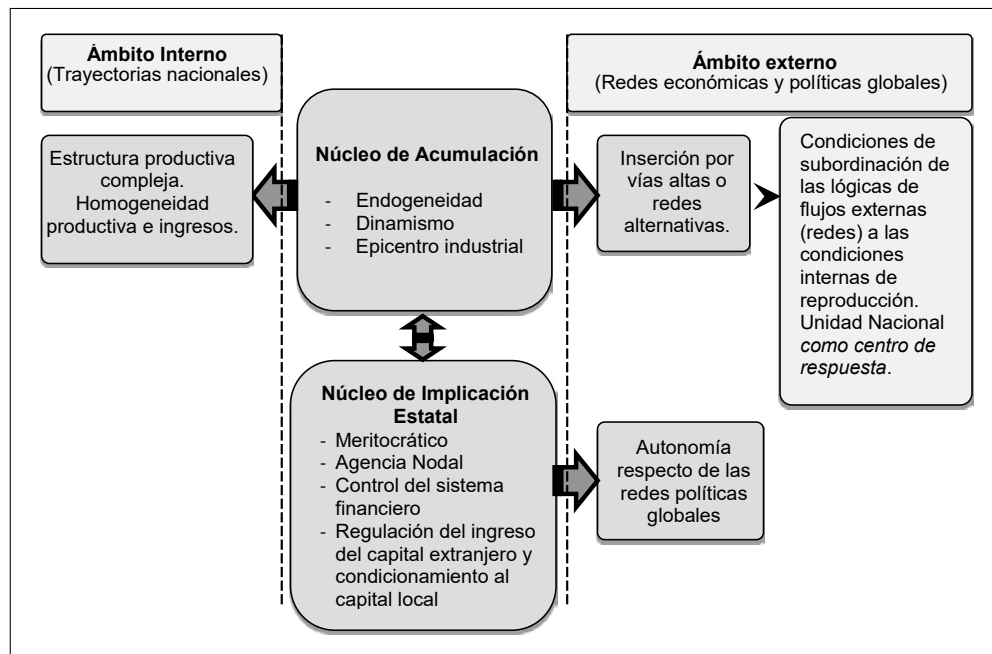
**Ámbito Interno**
(Trayectorias nacionales)

**Ámbito externo**
(Redes económicas y políticas globales)

Estructura productiva compleja. Homogeneidad productiva e ingresos.

**Núcleo de Acumulación**
- Endogeneidad
- Dinamismo
- Epicentro industrial

Inserción por vías altas o redes alternativas.

Condiciones de subordinación de las lógicas de flujos externas (redes) a las condiciones internas de reproducción. Unidad Nacional *como centro de respuesta*.

**Núcleo de Implicación Estatal**
- Meritocrático
- Agencia Nodal
- Control del sistema financiero
- Regulación del ingreso del capital extranjero y condicionamiento al capital local

Autonomía respecto de las redes políticas globales